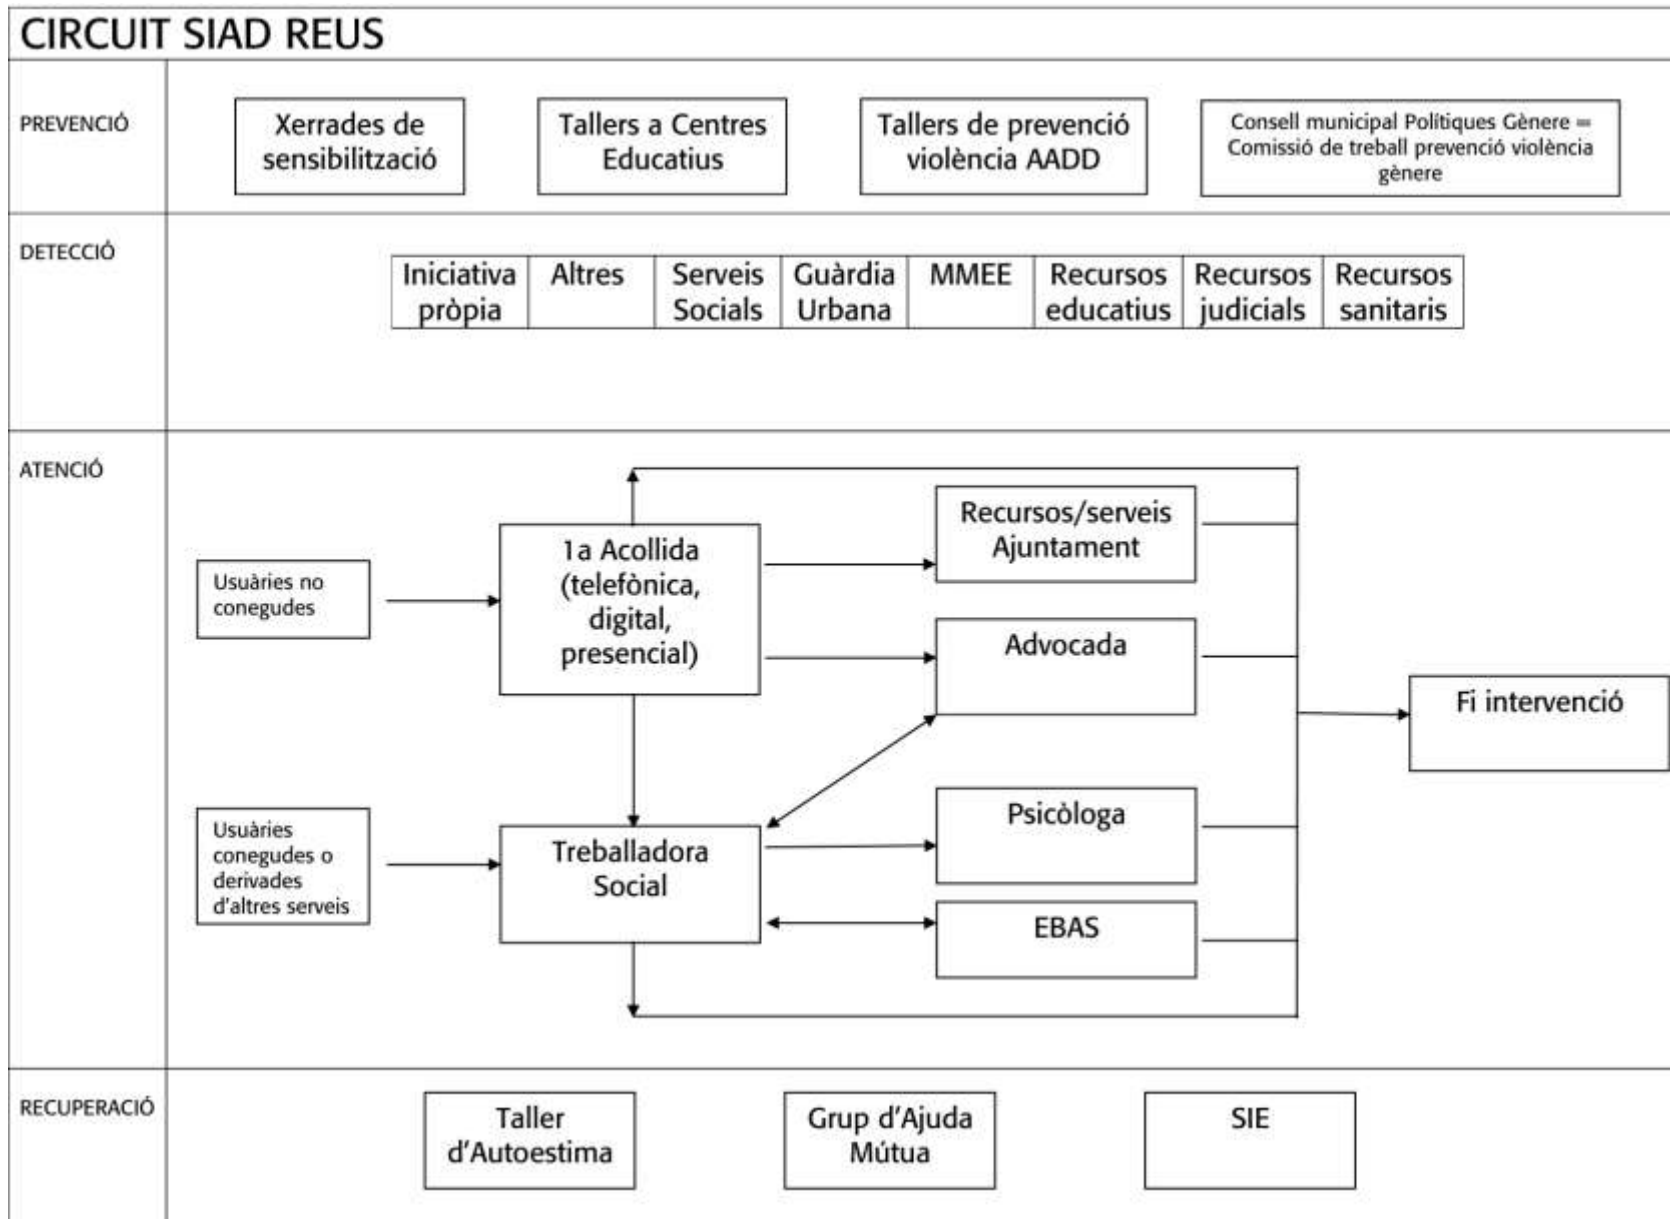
CIRCUIT SIAD REUS

PREVENCIÓ

Xerrades de sensibilització

Tallers a Centres Educatius

Tallers de prevenció violència AADD

Consell municipal Polítiques Gènere = Comissió de treball prevenció violència gènere

DETECCIÓ

| Iniciativa pròpia | Altres | Serveis Socials | Guàrdia Urbana | MMEE | Recursos educatius | Recursos judicials | Recursos sanitaris |
|---|---|---|---|---|---|---|---|

ATENCIÓ

Usuàries no conegudes

1a Acollida (telefònica, digital, presencial)

Recursos/serveis Ajuntament

Advocada

Fi intervenció

Usuàries conegudes o derivades d'altres serveis

Treballadora Social

Psicòloga

EBAS

RECUPERACIÓ

Taller d'Autoestima

Grup d'Ajuda Mútua

SIE